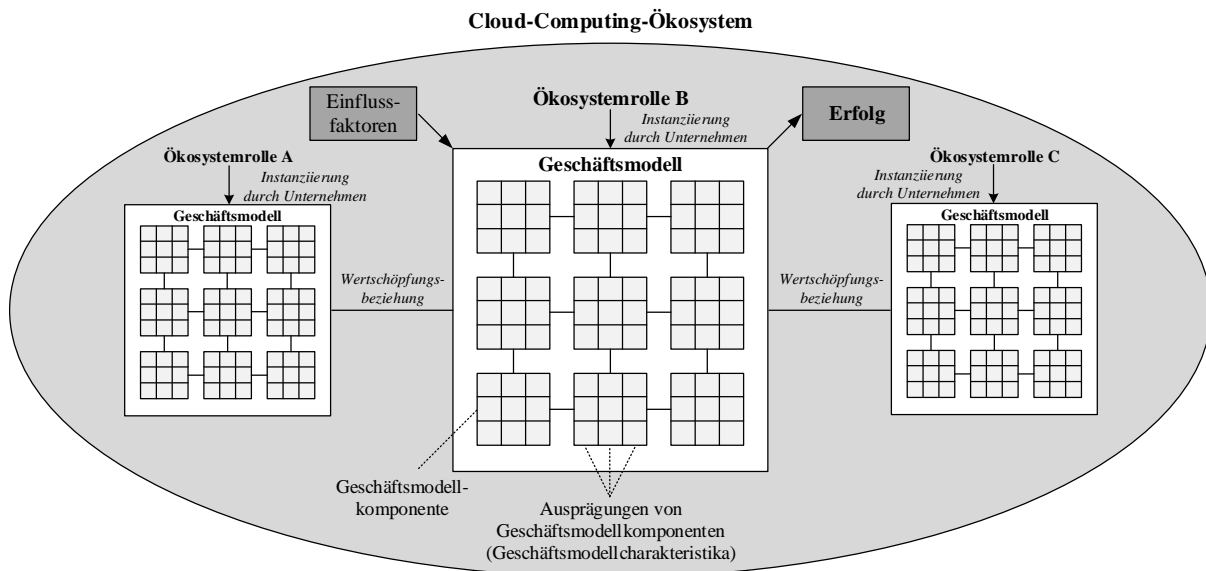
Cloud-Computing-Ökosystem

Einflussfaktoren

Ökosystemrolle B
Instanziierung durch Unternehmen

Erfolg

Ökosystemrolle A
Instanziierung durch Unternehmen

Geschäftsmodell

Geschäftsmodell

Ökosystemrolle C
Instanziierung durch Unternehmen

Geschäftsmodell

Wertschöpfungsbeziehung

Wertschöpfungsbeziehung

Geschäftsmodellkomponente

Ausprägungen von Geschäftsmodellkomponenten (Geschäftsmodellcharakteristika)